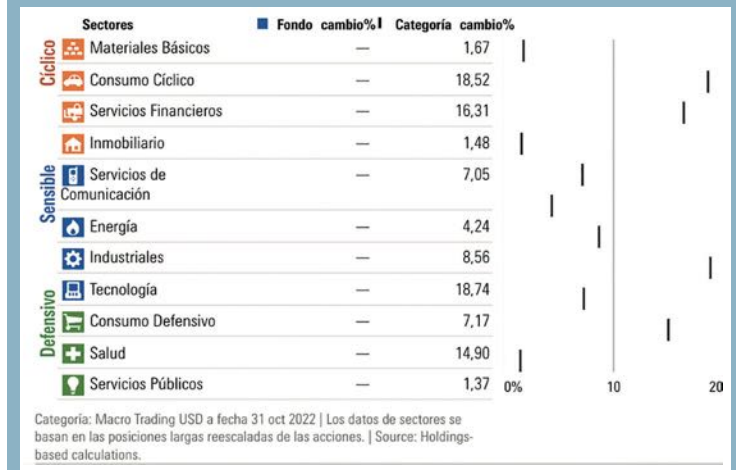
| | Sectores | Fondo cambio% | Categoría cambio% |
|---|---|---|---|
| Cíclico | Materiales Básicos | — | 1,67 |
| | Consumo Cíclico | — | 18,52 |
| | Servicios Financieros | — | 16,31 |
| | Inmobiliario | — | 1,48 |
| Sensible | Servicios de Comunicación | — | 7,05 |
| | Energía | — | 4,24 |
| | Industriales | — | 8,56 |
| | Tecnología | — | 18,74 |
| Defensivo | Consumo Defensivo | — | 7,17 |
| | Salud | — | 14,90 |
| | Servicios Públicos | — | 1,37 |

0% 10 20

Categoría: Macro Trading USD a fecha 31 oct 2022 | Los datos de sectores se basan en las posiciones largas reescaladas de las acciones. | Source: Holdings-based calculations.